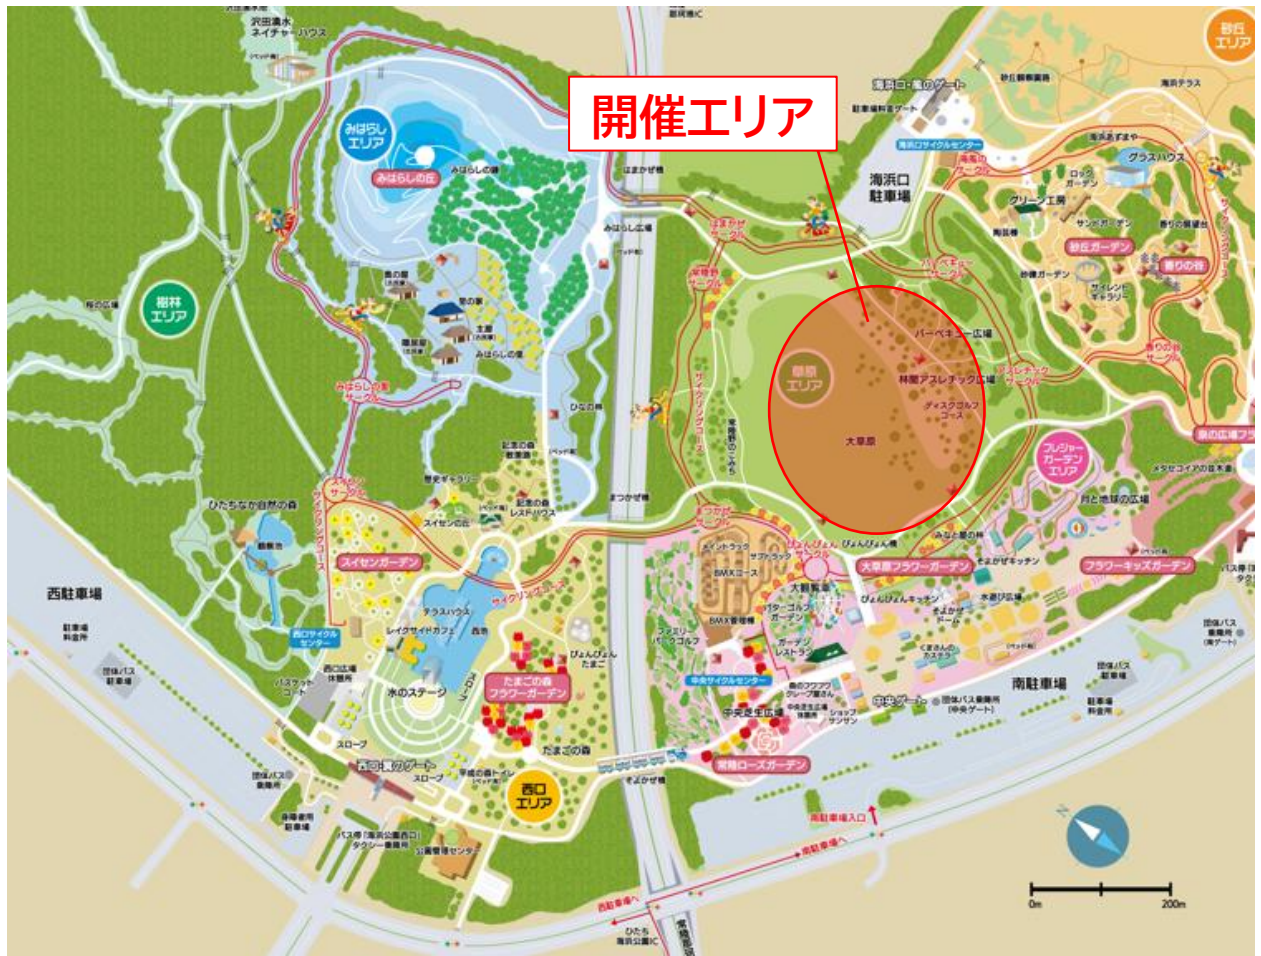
開催エリア

沢田湧水ネイチャーハウス

みはらしエリア

みはらしの丘

みはらしの里

樹林エリア

砂丘エリア

海浜口・森のゲート

海浜口駐車場

海浜口サイクルセンター

グラスハウス

グリーン工房

砂丘ガーデン

香りの谷

草原エリア

バーベキュー広場

林間アスレチック広場

ディスクゴルフコース

大草原

プレジャーガーデンエリア

大草原フラワーガーデン

フラワーキッズガーデン

森の広場フラ

ひたちなか自然の森

スイセンガーデン

西駐車場

西口サイクルセンター

水のステージ

たまごの森フラワーガーデン

たまごの森

西口エリア

西口・翼のゲート

BMXコース

大観覧車

中央サイクルセンター

中央ゲート

中央口ゲート

常陸ローズガーデン

南駐車場

南駐車場入口

南駐車場へ

西駐車場へ

みはらしの丘サークル

サイクリングコース

0m

200m